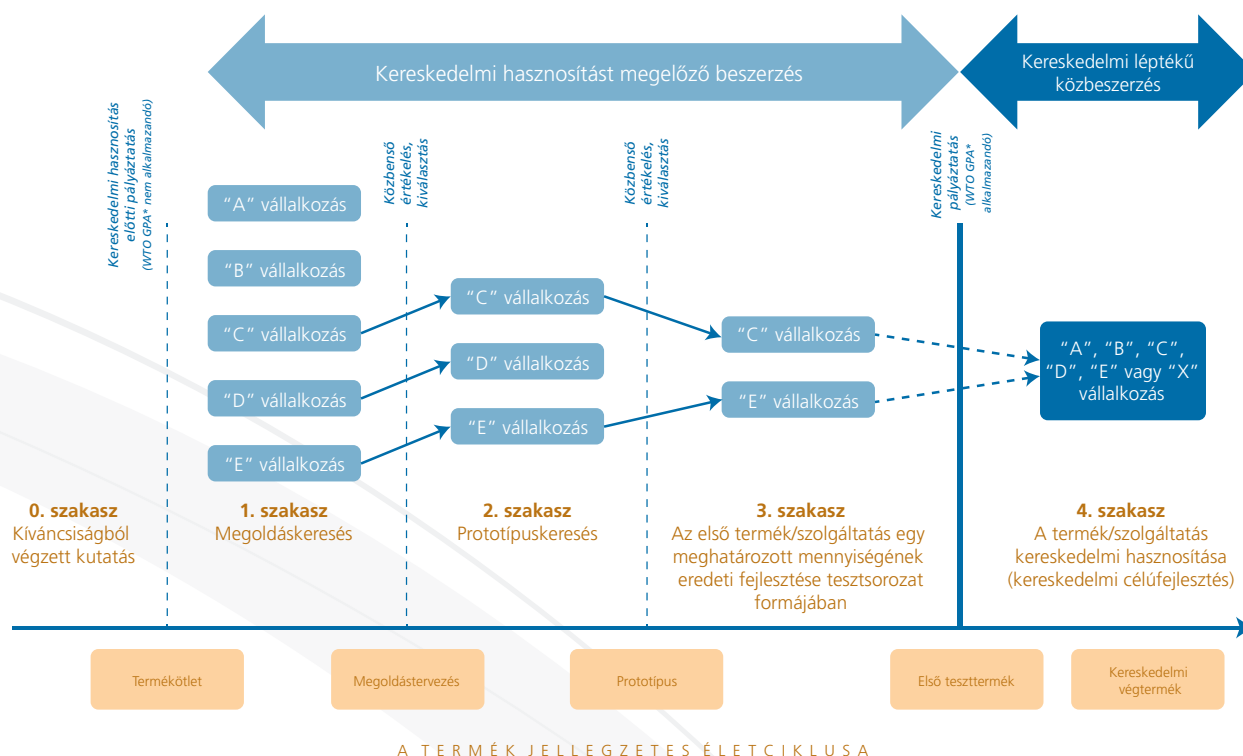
Kereskedelmi hasznosítást megelőző beszerzés

Kereskedelmi léptékű közbeszerzés

Kereskedelmi hasznosítás előtti pályáztatás (WTO GPA* nem alkalmazandó)

Közbenső értékelés, kiválasztás

Közbenső értékelés, kiválasztás

Kereskedelmi pályáztatás (WTO GPA* alkalmazandó)

“A” vállalkozás

“B” vállalkozás

“C” vállalkozás

“D” vállalkozás

“E” vállalkozás

“C” vállalkozás

“D” vállalkozás

“E” vállalkozás

“C” vállalkozás

“E” vállalkozás

“A”, “B”, “C”, “D”, “E” vagy “X” vállalkozás

0. szakasz
Kíváncsiságból végzett kutatás

1. szakasz
Megoldáskeresés

2. szakasz
Prototípuskeresés

3. szakasz
Az első termék/szolgáltatás egy meghatározott mennyiségének eredeti fejlesztése tesztsorozat formájában

4. szakasz
A termék/szolgáltatás kereskedelmi hasznosítása (kereskedelmi célúfejlesztés)

Termékötlet

Megoldástervezés

Prototípus

Első teszttermék

Kereskedelmi végtermék

A TERMÉK JELLEGZETES ÉLETCIKLUSA